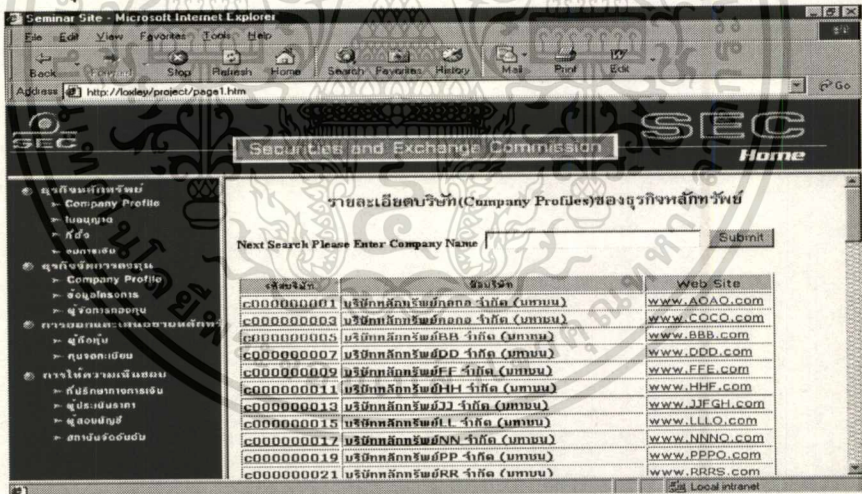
Seminar Site - Microsoft Internet Explorer

File Edit View Favorites Tools Help

Back Forward Stop Refresh Home Search Favorites History Mail Print Edit

Address http://loxley/project/page1.htm

Go

SEC

Securities and Exchange Commission

SEC

Home

ธุรกิจหลักทรัพย์
- Company Profile
- ใบอนุญาต
- ที่ตั้ง
- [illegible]
ธุรกิจจัดการลงทุน
- Company Profile
- ข้อมูลโครงการ
- ผู้จัดการกองทุน
การออกและเสนอขายหลักทรัพย์
- ผู้ถือหุ้น
- หุ้นจดทะเบียน
การให้ความเห็นชอบ
- ที่ปรึกษาทางการเงิน
- ผู้ประเมินราคา
- ผู้สอบบัญชี
- สถาบันจัดอันดับ

รายละเอียดบริษัท(Company Profiles)ของธุรกิจหลักทรัพย์

Next Search Please Enter Company Name

Submit

| รหัสบริษัท | ชื่อบริษัท | Web Site |
|---|---|---|
| c000000001 | บริษัทหลักทรัพย์กกอก จำกัด (มหาชน) | www.AOAO.com |
| c000000003 | บริษัทหลักทรัพย์กกอก จำกัด (มหาชน) | www.COCO.com |
| c000000005 | บริษัทหลักทรัพย์BB จำกัด (มหาชน) | www.BBB.com |
| c000000007 | บริษัทหลักทรัพย์DD จำกัด (มหาชน) | www.DDD.com |
| c000000009 | บริษัทหลักทรัพย์FF จำกัด (มหาชน) | www.FFE.com |
| c000000011 | บริษัทหลักทรัพย์HH จำกัด (มหาชน) | www.HHF.com |
| c000000013 | บริษัทหลักทรัพย์JJ จำกัด (มหาชน) | www.JJFGH.com |
| c000000015 | บริษัทหลักทรัพย์LL จำกัด (มหาชน) | www.LLLO.com |
| c000000017 | บริษัทหลักทรัพย์NN จำกัด (มหาชน) | www.NNNO.com |
| c000000019 | บริษัทหลักทรัพย์PP จำกัด (มหาชน) | www.PPPO.com |
| c000000021 | บริษัทหลักทรัพย์RR จำกัด (มหาชน) | www.RRRS.com |

Local intranet